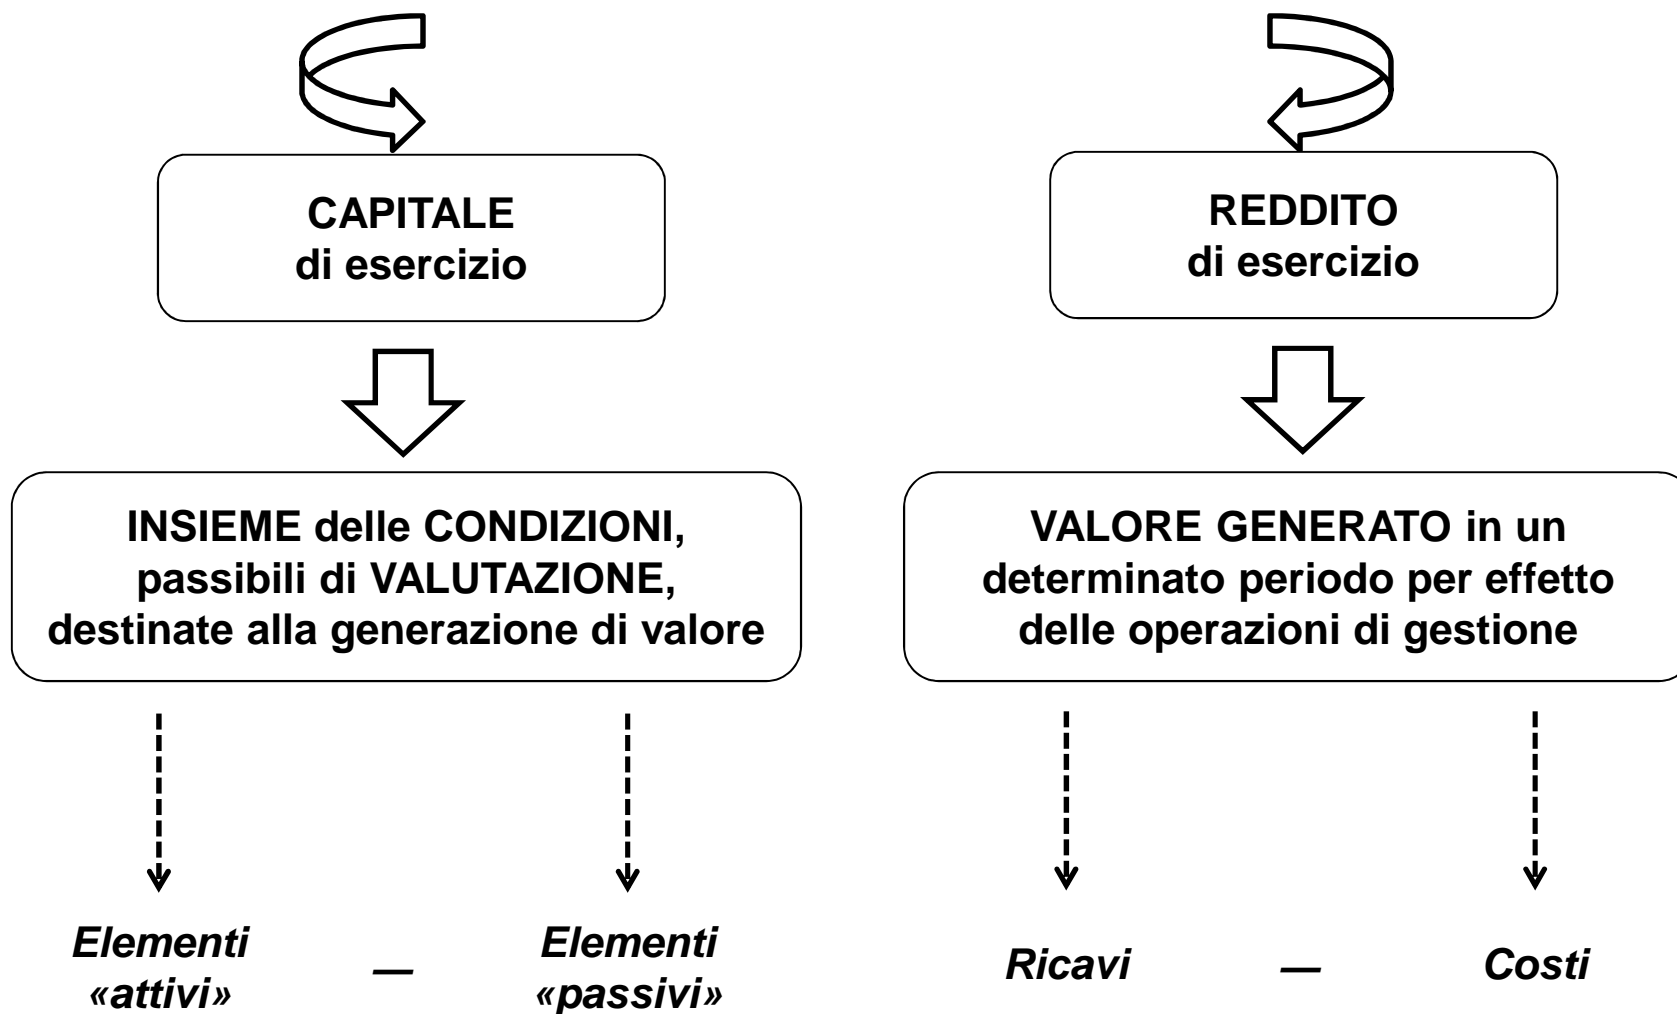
CAPITALE
di esercizio

INSIEME delle CONDIZIONI, passibili di VALUTAZIONE, destinate alla generazione di valore

Elementi «attivi» — Elementi «passivi»

REDDITO
di esercizio

VALORE GENERATO in un determinato periodo per effetto delle operazioni di gestione

Ricavi — Costi